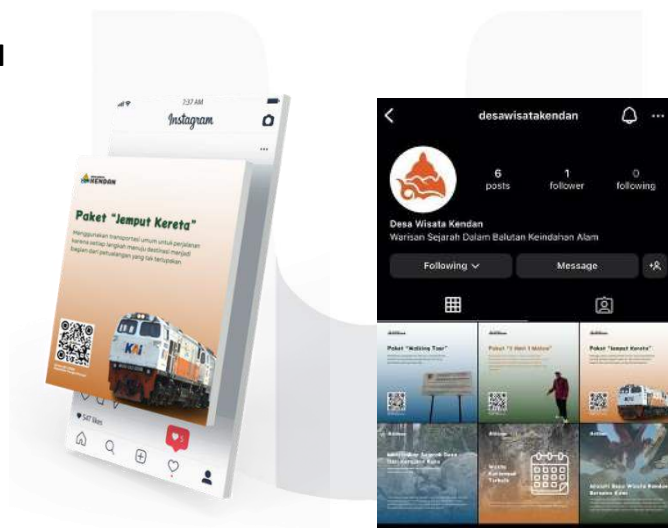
7:37 AM

Instagram

KENDAN

Paket "Jemput Kereta"

Menggunakan transportasi umum untuk perjalanan karena setiap langkah menuju destinasi menjadi bagian dari petualangan yang tak terlupakan

KAI

547 likes

desawisatakendan

6 posts

1 follower

0 following

Desa Wisata Kendan

Warisan Sejarah Dalam Balutan Keindahan Alam

Following

Message

Paket "Walking Tour"

Paket "1 Hari 1 Malam"

Paket "Jemput Kereta"

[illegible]

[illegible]

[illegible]